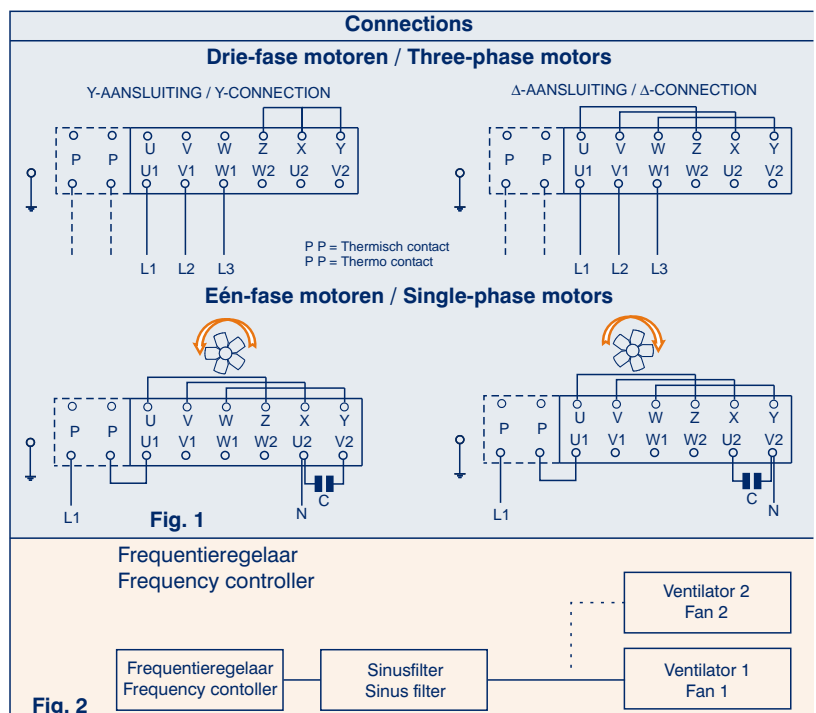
Connections

Drie-fase motoren / Three-phase motors

Y-AANSLUITING / Y-CONNECTION

P P

U V W Z X Y

U1 V1 W1 W2 U2 V2

L1 L2 L3

Δ-AANSLUITING / Δ-CONNECTION

P P

U V W Z X Y

U1 V1 W1 W2 U2 V2

L1 L2 L3

P P = Thermisch contact
P P = Thermo contact

Eén-fase motoren / Single-phase motors

P P

U V W Z X Y

U1 V1 W1 W2 U2 V2

C

L1 N

Fig. 1

P P

U V W Z X Y

U1 V1 W1 W2 U2 V2

C

L1 N

Frequentieregelaar
Frequency controller

Ventilator 2
Fan 2

Frequentieregelaar
Frequency contoller

Sinusfilter
Sinus filter

Ventilator 1
Fan 1

Fig. 2